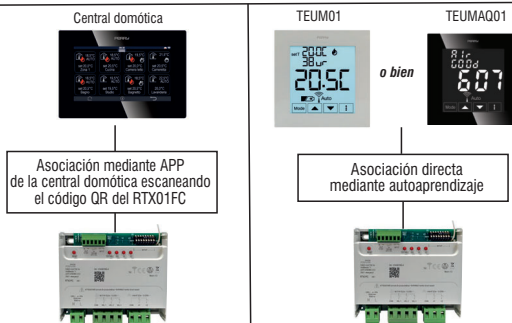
Central domótica

Asociación mediante APP de la central domótica escaneando el código QR del RTX01FC

TEUM01

TEUMAQ01

20.0C
38
20.5C

o bien

Air
Good
607

Mode

Auto

Asociación directa mediante autoaprendizaje